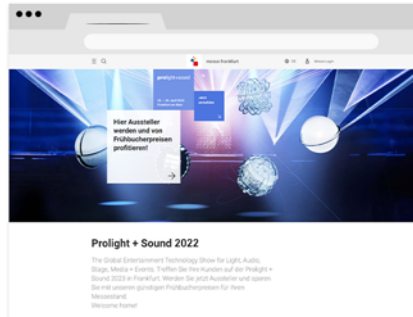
messe frankfurt

prolight+sound

26. – 29. April 2022 Frankfurt am Main

Jetzt anmelden

Hier Aussteller werden und von Frühbucherpreisen profitieren!

Prolight + Sound 2022

The Global Entertainment Technology Show for Light, Audio, Stage, Media + Events. Treffen Sie Ihre Kunden auf der Prolight + Sound 2022 in Frankfurt. Werden Sie jetzt Aussteller und sparen Sie mit unseren günstigen Frühbucherpreisen für Ihren Messestand.
Welcome home!